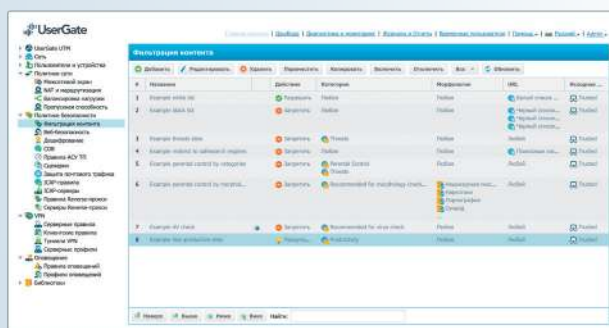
UserGate

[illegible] | Прибор | Диагностика и мониторинг | Журналы и отчеты | Временные пользователи | Помощь | Язык: Русский | Admin

UserGate UTM
Сеть
Пользователи и устройства
Политики сети
Межсетевой экран
NAT и маршрутизация
Балансировка нагрузки
Пропускная способность
Политики безопасности
Фильтрация контента
Веб-безопасность
Дешифрование
СОВ
Правила АСУ ТП
Сценарии
Защита почтового трафика
ICAP-правила
ICAP-серверы
Правила Reverse-прокси
Серверы Reverse-прокси
VPN
Серверные правила
Клиентские правила
Туннели VPN
Серверные профили
Оповещения
Правила оповещений
Профили оповещений
Библиотеки

Фильтрация контента

Добавить | Редактировать | Удалить | Переместить | Копировать | Включить | Отключить | Все | Обновить

| # | Название | Действие | Категории | Морфология | URL | История |
|---|---|---|---|---|---|---|
| 1 | Example white list | Разрешить | Любая | Любая | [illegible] | Trusted |
| 2 | Example black list | Запретить | Любая | Любая | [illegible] | Trusted |
| 3 | Example threats sites | Запретить | Threats | Любая | Любой | Trusted |
| 4 | Example related to safesearch engines | Запретить | Любая | Любая | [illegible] | Trusted |
| 5 | Example parental control by categories | Запретить | Parental Control, Threats | Любая | Любой | Trusted |
| 6 | Example parental control by morphol... | Запретить | Recommended for morphology check... | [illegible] | Любой | Trusted |
| 7 | Example AV check | Запретить | Recommended for virus check | Любая | Любой | Trusted |
| 8 | Example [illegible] | Разрешить | Productivity | Любая | Любой | Trusted |

Первая | Выше | Ниже | Вниз | Найти: